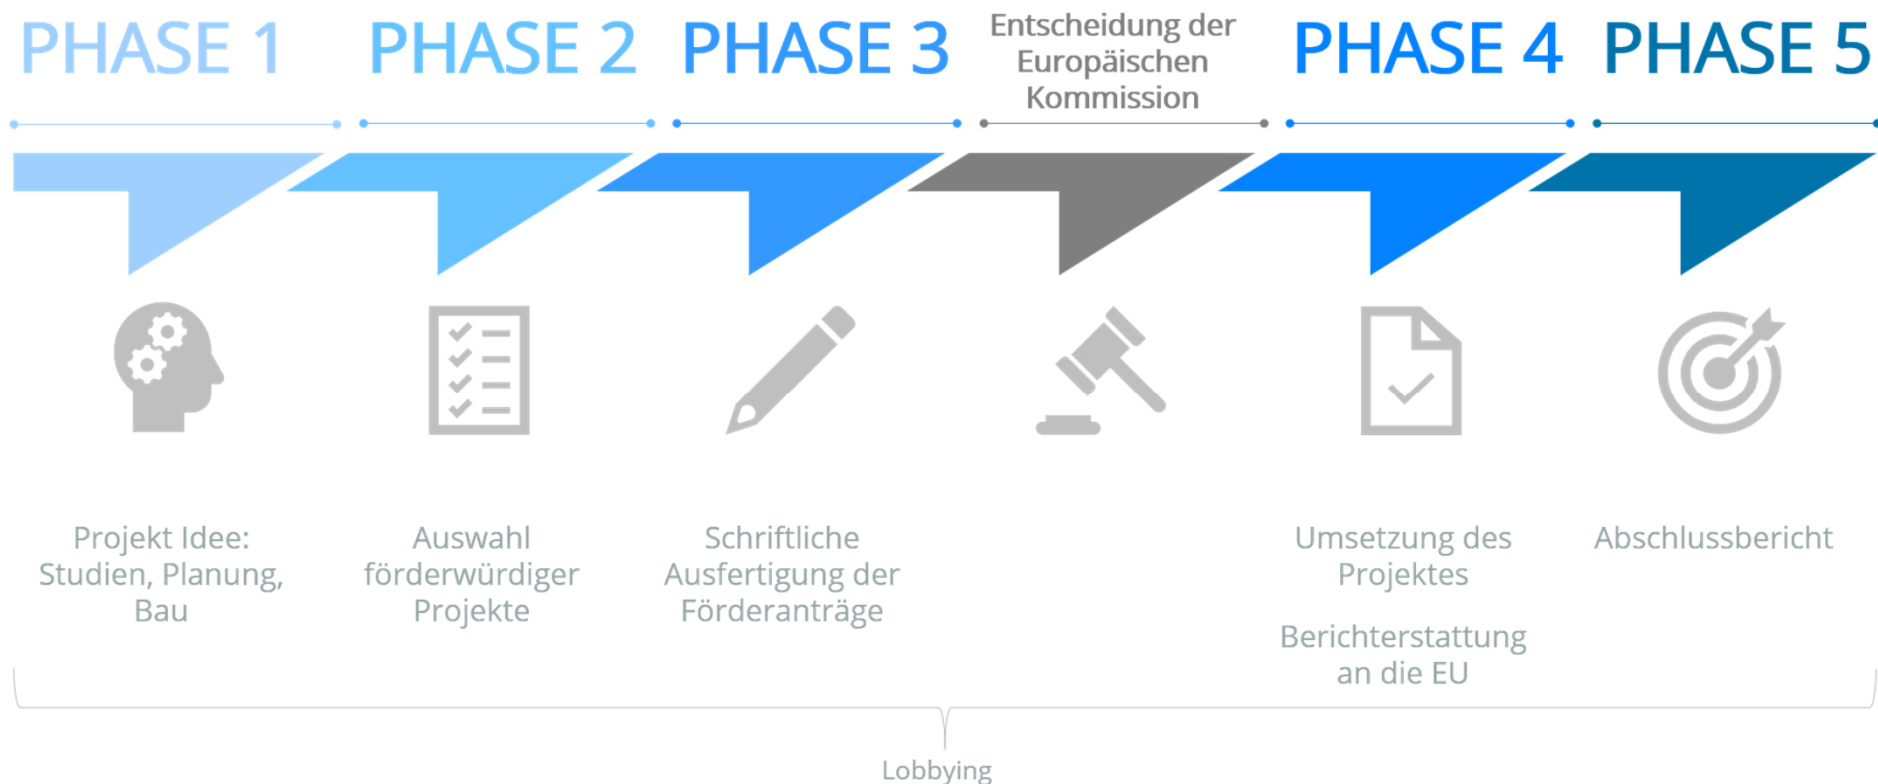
PHASE 1

PHASE 2

PHASE 3

Entscheidung der Europäischen Kommission

PHASE 4

PHASE 5

Projekt Idee: Studien, Planung, Bau

Auswahl förderwürdiger Projekte

Schriftliche Ausfertigung der Förderanträge

Umsetzung des Projektes

Berichterstattung an die EU

Abschlussbericht

Lobbying